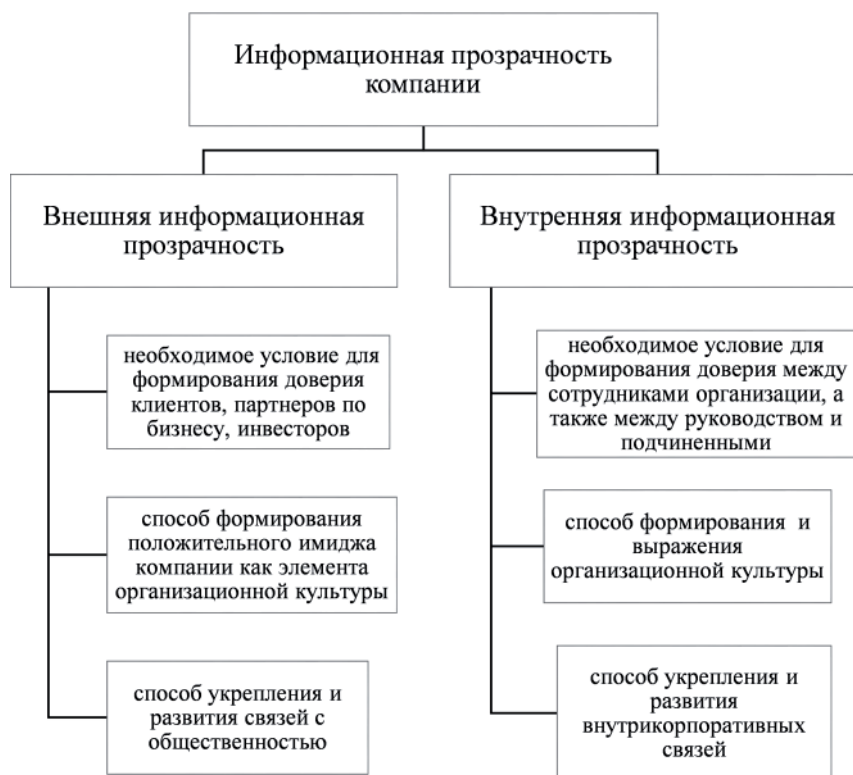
Информационная прозрачность компании

Внешняя информационная прозрачность

необходимое условие для формирования доверия клиентов, партнеров по бизнесу, инвесторов

способ формирования положительного имиджа компании как элемента организационной культуры

способ укрепления и развития связей с общественностью

Внутренняя информационная прозрачность

необходимое условие для формирования доверия между сотрудниками организации, а также между руководством и подчиненными

способ формирования и выражения организационной культуры

способ укрепления и развития внутрикорпоративных связей